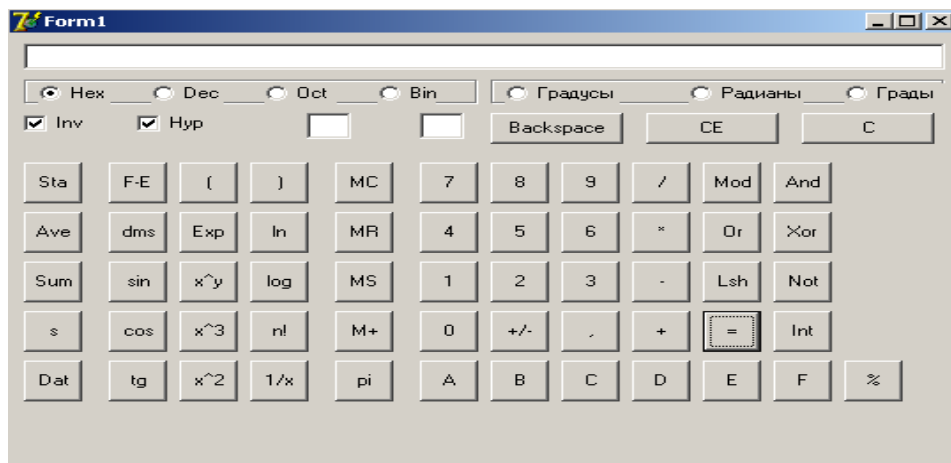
Form1

Hex Dec Oct Bin

Градусы Радианы Грады

Inv Hyp

Backspace CE C

Sta F-E ( ) MC 7 8 9 / Mod And

Ave dms Exp ln MR 4 5 6 * Or Xor

Sum sin x^y log MS 1 2 3 - Lsh Not

s cos x^3 n! M+ 0 +/- , + = Int

Dat tg x^2 1/x pi A B C D E F %